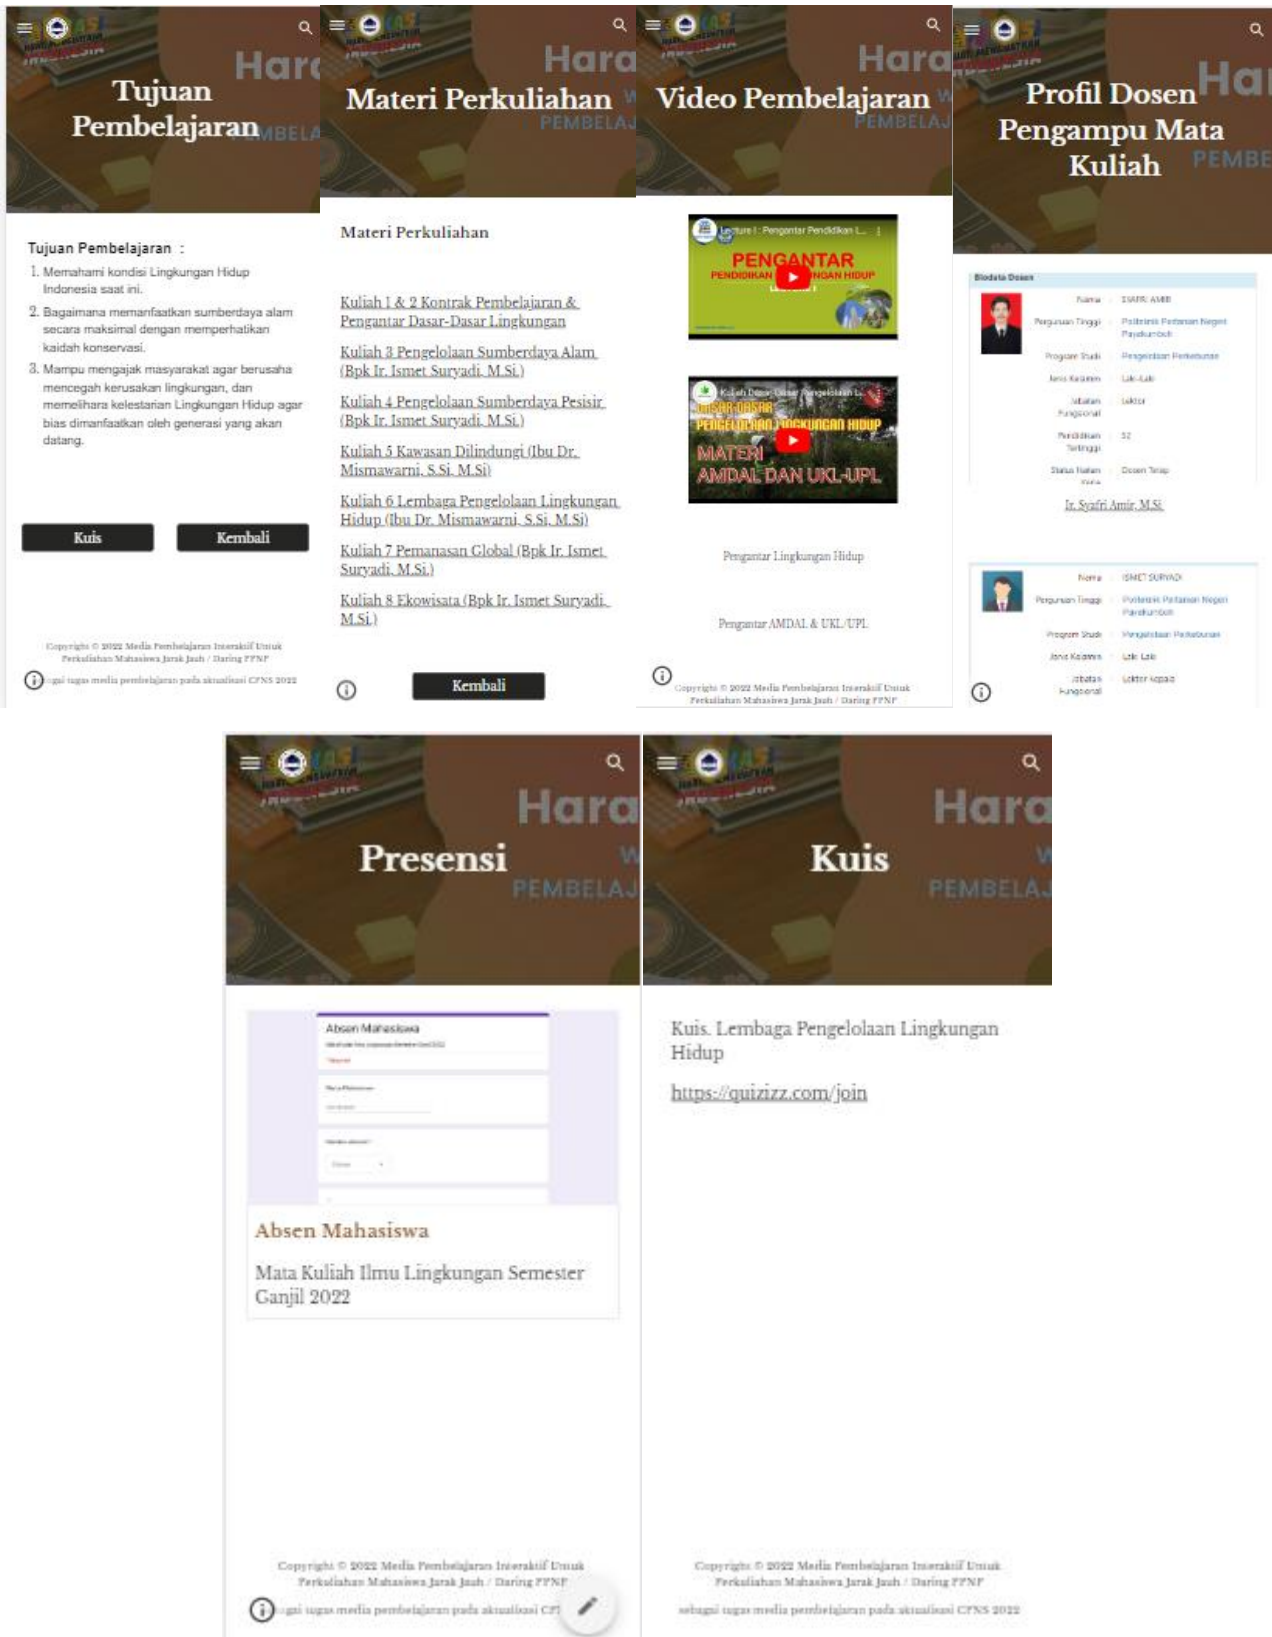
Tujuan Pembelajaran

Tujuan Pembelajaran :

1. Memahami kondisi Lingkungan Hidup Indonesia saat ini.
2. Bagaimana memanfaatkan sumberdaya alam secara maksimal dengan memperhatikan kaidah konservasi.
3. Mampu mengajak masyarakat agar berusaha mencegah kerusakan lingkungan, dan memelihara kelestarian Lingkungan Hidup agar bias dimanfaatkan oleh generasi yang akan datang.

Kuis
Kembali

Copyright © 2022 Media Pembelajaran Interaktif Untuk Perkuliahan Mahasiswa Jarak Jauh / Daring FFNP
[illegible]gai tugas media pembelajaran pada aktualisasi CPNS 2022

Materi Perkuliahan

Materi Perkuliahan

Kuliah 1 & 2 Kontrak Pembelajaran & Pengantar Dasar-Dasar Lingkungan
Kuliah 3 Pengelolaan Sumberdaya Alam (Bpk Ir. Ismet Suryadi, M.Si.)
Kuliah 4 Pengelolaan Sumberdaya Pesisir (Bpk Ir. Ismet Suryadi, M.Si.)
Kuliah 5 Kawasan Dilindungi (Ibu Dr. Mismawarni, S.Si, M.Si)
Kuliah 6 Lembaga Pengelolaan Lingkungan Hidup (Ibu Dr. Mismawarni, S.Si, M.Si)
Kuliah 7 Pemanasan Global (Bpk Ir. Ismet Suryadi, M.Si.)
Kuliah 8 Ekowisata (Bpk Ir. Ismet Suryadi, M.Si.)

Kembali

Video Pembelajaran

Lecture I : Pengantar Pendidikan L...
PENGANTAR
PENDIDIKAN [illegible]NGAN HIDUP

Kuliah Dasar-Dasar Pengelolaan L...
DASAR-DASAR
PENGELOLAAN LINGKUNGAN HIDUP
MATERI
AMDAL DAN UKL-UPL

Pengantar Lingkungan Hidup

Pengantar AMDAL & UKL/UPL

Copyright © 2022 Media Pembelajaran Interaktif Untuk Perkuliahan Mahasiswa Jarak Jauh / Daring FFNP

Profil Dosen Pengampu Mata Kuliah

Biodata Dosen
Nama | SYAFRI AMIR
Perguruan Tinggi | Politeknik Pertanian Negeri Payakumbuh
Program Studi | Pengelolaan Perkebunan
Jenis Kelamin | Laki-Laki
Jabatan Fungsional | Lektor
Pendidikan Tertinggi | S2
Status Ikatan Kerja | Dosen Tetap

Ir. Syafri Amir, M.Si.

Nama | ISMET SURYADI
Perguruan Tinggi | Politeknik Pertanian Negeri Payakumbuh
Program Studi | Pengelolaan Perkebunan
Jenis Kelamin | Laki-Laki
Jabatan Fungsional | Lektor Kepala

Presensi

Absen Mahasiswa

Absen Mahasiswa

Mata Kuliah Ilmu Lingkungan Semester Ganjil 2022

Copyright © 2022 Media Pembelajaran Interaktif Untuk Perkuliahan Mahasiswa Jarak Jauh / Daring FFNP
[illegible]gai tugas media pembelajaran pada aktualisasi CP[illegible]

Kuis

Kuis. Lembaga Pengelolaan Lingkungan Hidup

https://quizizz.com/join

Copyright © 2022 Media Pembelajaran Interaktif Untuk Perkuliahan Mahasiswa Jarak Jauh / Daring FFNP
sebagai tugas media pembelajaran pada aktualisasi CPNS 2022